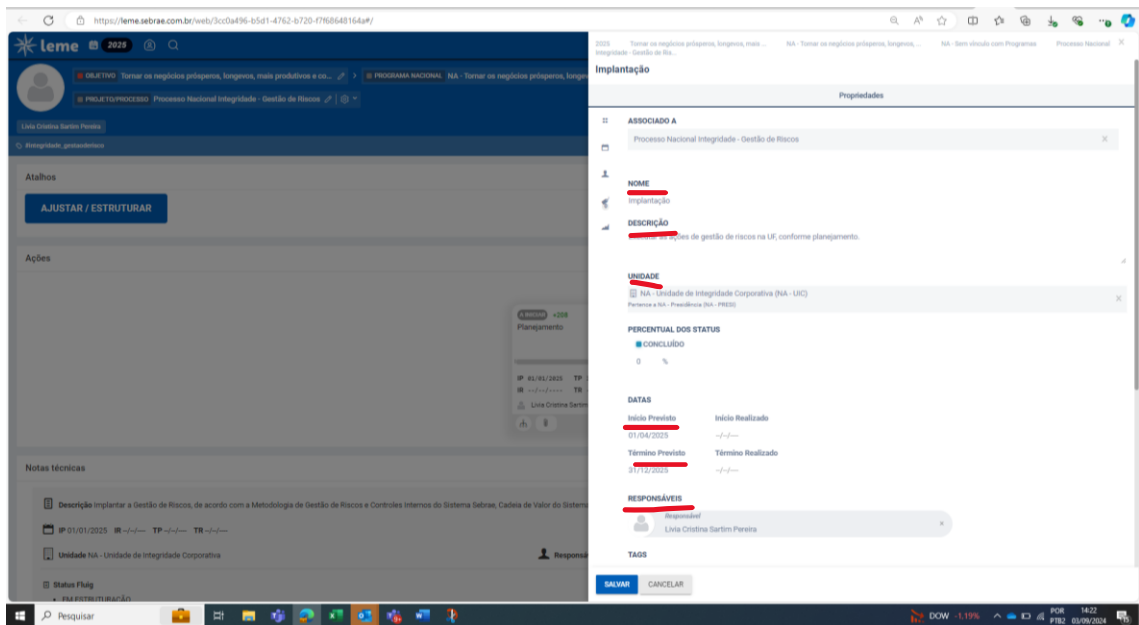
https://leme.sebrae.com.br/web/3cc0a496-b5d1-4762-b720-f7f68648164a#/

leme 2025

OBJETIVO Tornar os negócios prósperos, longevos, mais produtivos e co... > PROGRAMA NACIONAL NA - Tornar os negócios prósperos, longev

PROJETO/PROCESSO Processo Nacional Integridade - Gestão de Riscos

Livia Cristina Sartim Pereira

#integridade_gestaoderiscos

Atalhos

AJUSTAR / ESTRUTURAR

Ações

A INICIAR +208
Planejamento

IP 01/01/2025 TP
IR --/--/---- TR
Livia Cristina Sartim

Notas técnicas

Descrição Implantar a Gestão de Riscos, de acordo com a Metodologia de Gestão de Riscos e Controles Internos do Sistema Sebrae, Cadeia de Valor do Sistema

IP 01/01/2025 IR --/--/---- TP --/--/---- TR --/--/----

Unidade NA - Unidade de Integridade Corporativa

Responsá

Status Fluig
EM ESTRUTURAÇÃO

2025 Tornar os negócios prósperos, longevos, mais ... NA - Tornar os negócios prósperos, longevos, ... NA - Sem vínculo com Programas Processo Nacional Integridade - Gestão de Ris...

Implantação

Propriedades

ASSOCIADO A
Processo Nacional Integridade - Gestão de Riscos

NOME
Implantação

DESCRIÇÃO
Executar as ações de gestão de riscos na UF, conforme planejamento.

UNIDADE
NA - Unidade de Integridade Corporativa (NA - UIC)
Pertence a NA - Presidência (NA - PRES)

PERCENTUAL DOS STATUS
CONCLUÍDO
0 %

DATAS
Início Previsto
01/04/2025
Início Realizado
--/--/----
Término Previsto
31/12/2025
Término Realizado
--/--/----

RESPONSÁVEIS
Responsável
Livia Cristina Sartim Pereira

TAGS

SALVAR CANCELAR

Pesquisar

DOW -1,19%

POR PTB2 14:22 03/09/2024